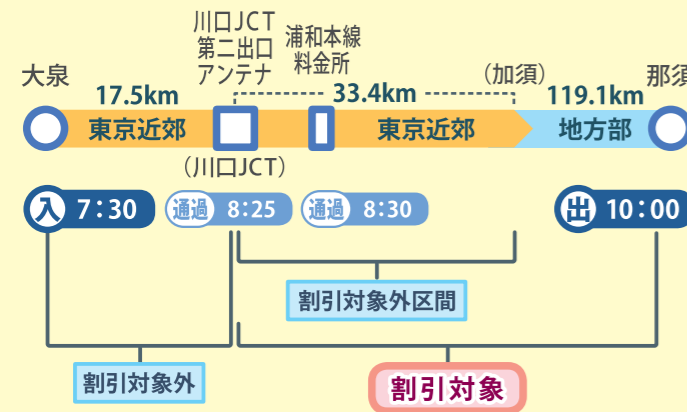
川口JCT
第二出口
アンテナ

浦和本線
料金所

大泉

17.5km

33.4km

（加須）

119.1km

那須

東京近郊

東京近郊

地方部

（川口JCT）

入 7:30

通過 8:25

通過 8:30

出 10:00

割引対象外区間

割引対象外

割引対象